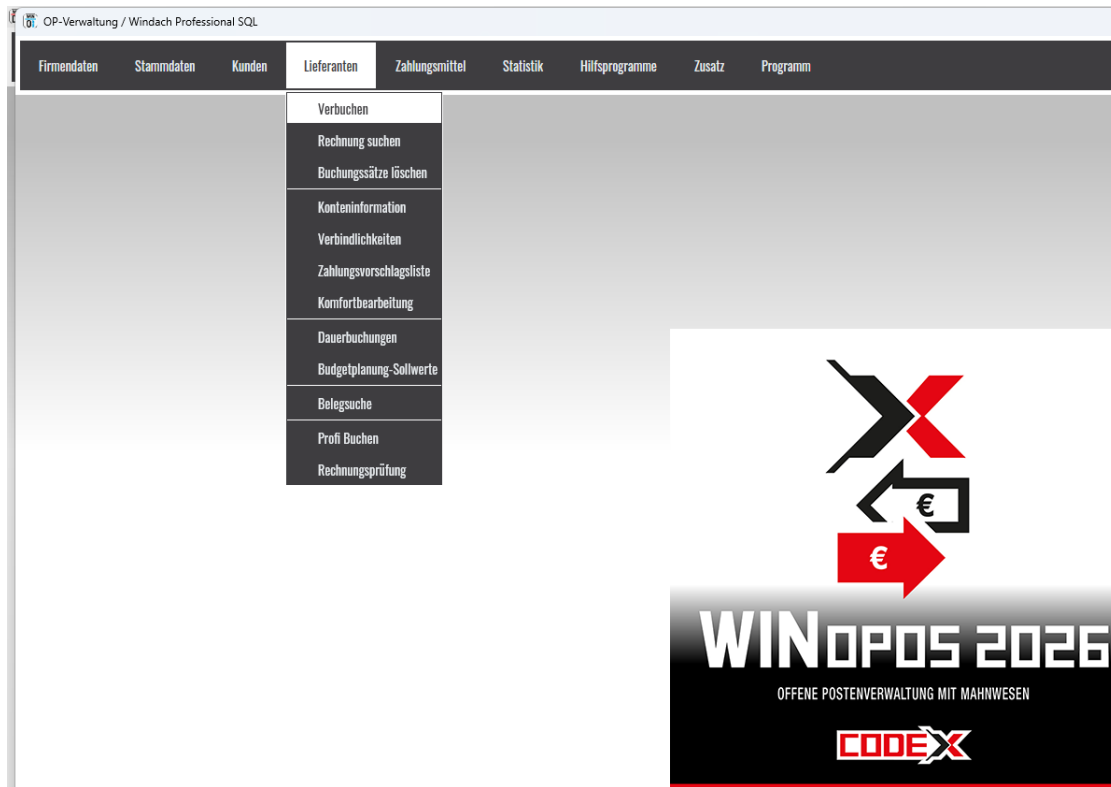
OP-Verwaltung / Windach Professional SQL

Firmendaten Stammdaten Kunden Lieferanten Zahlungsmittel Statistik Hilfsprogramme Zusatz Programm

Verbuchen
Rechnung suchen
Buchungssätze löschen
Konteninformation
Verbindlichkeiten
Zahlungsvorschlagsliste
Komfortbearbeitung
Dauerbuchungen
Budgetplanung-Sollwerte
Belegsuche
Profi Buchen
Rechnungsprüfung

€
€

WINOPOS 2026
OFFENE POSTENVERWALTUNG MIT MAHNWESEN
CODEX